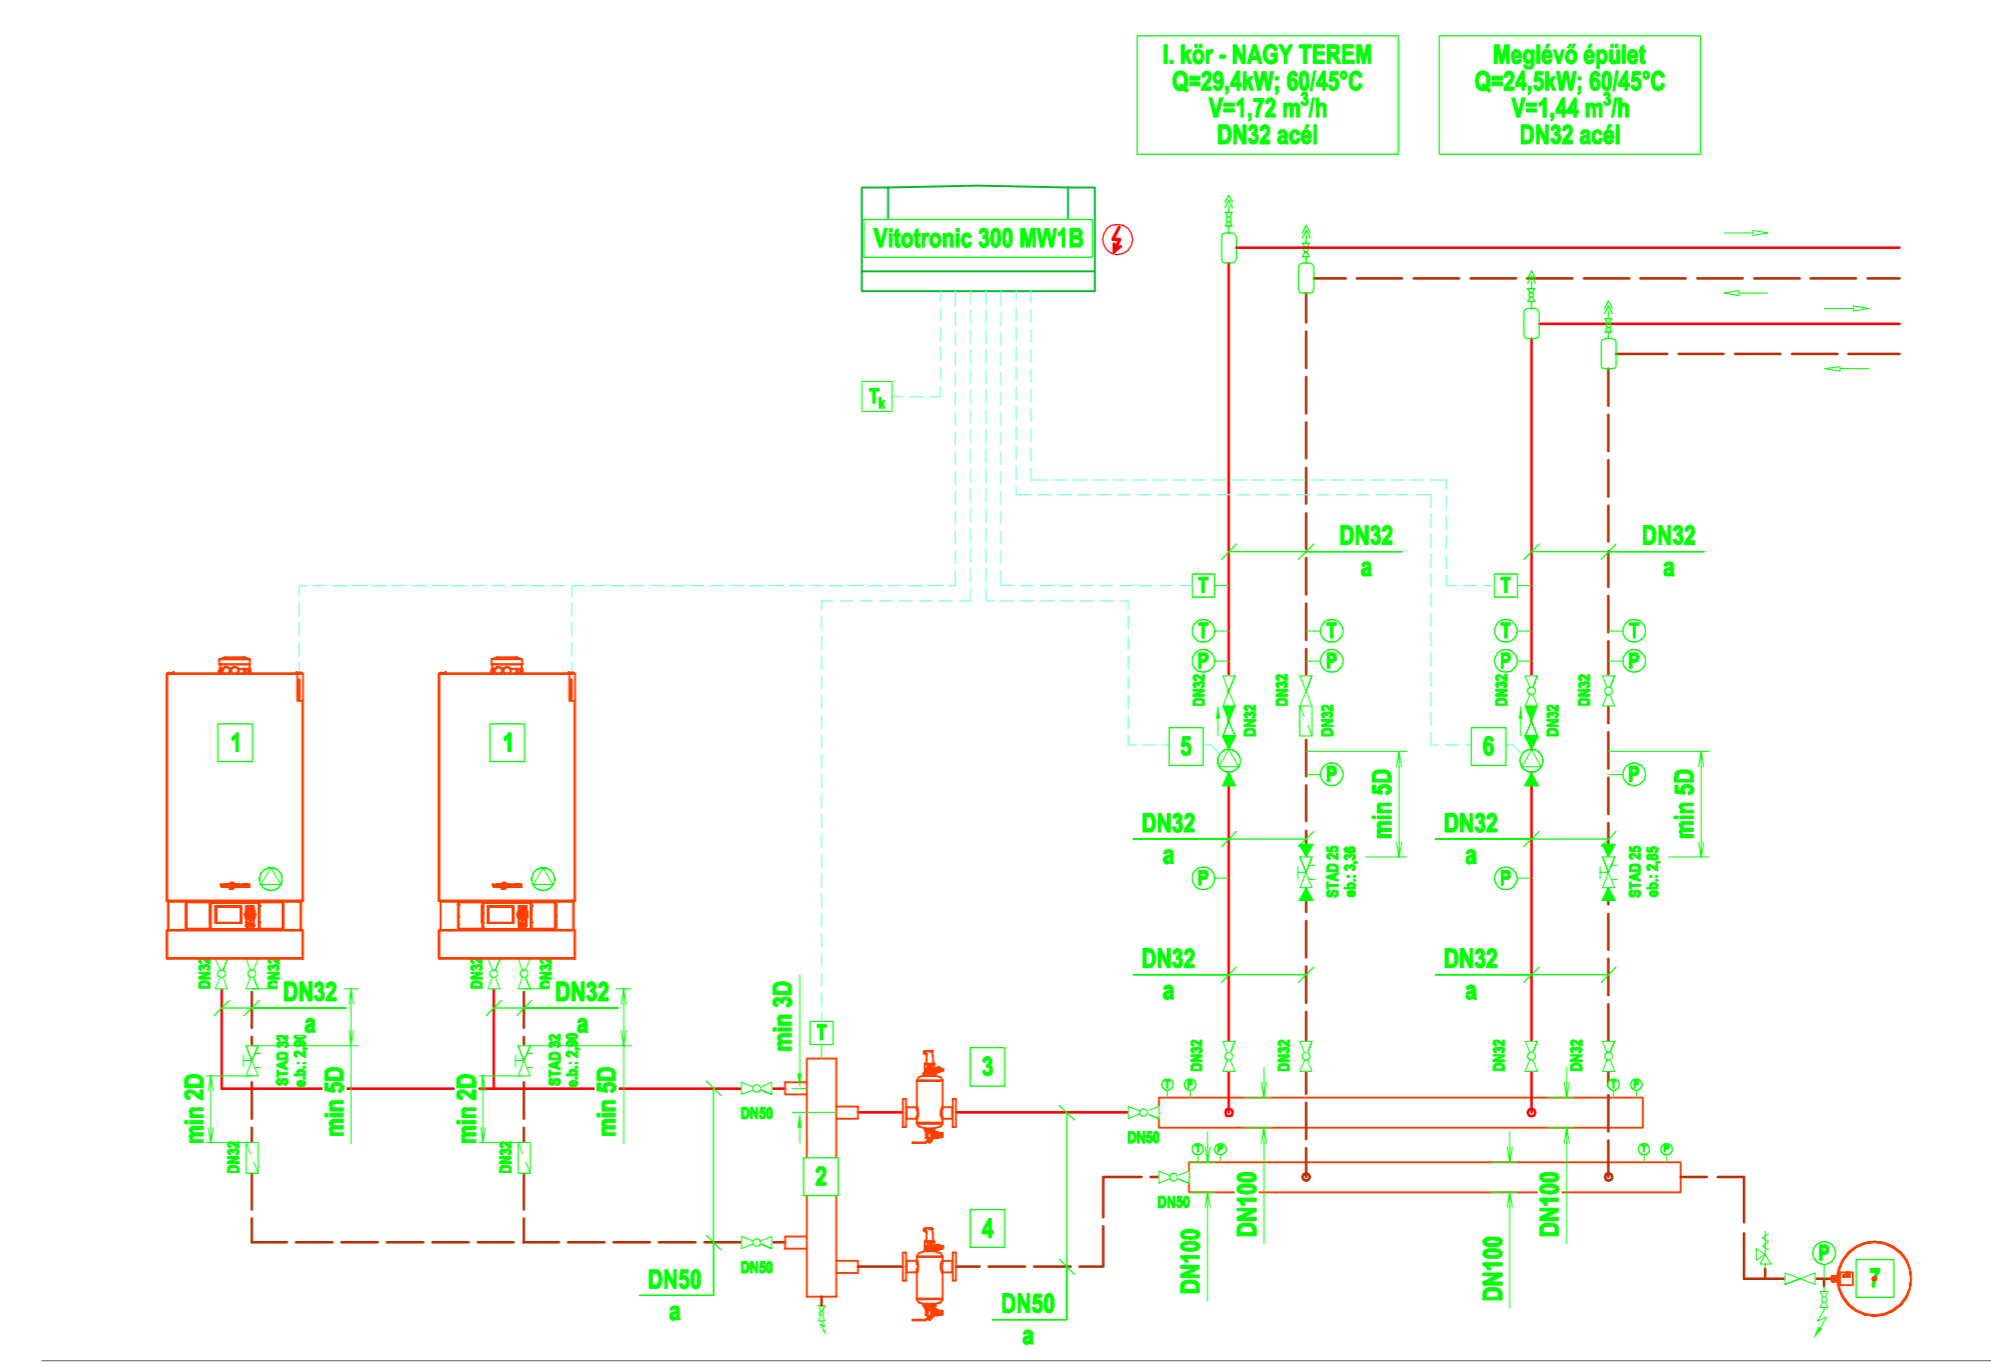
I. kör - NAGY TEREM
Q=29,4kW; 60/45°C
V=1,72 m³/h
DN32 acél

Meglévő épület
Q=24,5kW; 60/45°C
V=1,44 m³/h
DN32 acél

Vitotronic 300 MW1B

$T_k$

DN32
a
DN32
a

T
T
P
DN32
DN32
T
P
DN32
DN32
5
P
min 5D
DN32
a
P
STAD 25
eb.: 3,36

T
T
P
DN32
DN32
T
P
DN32
DN32
6
P
min 5D
DN32
a
P
STAD 25
eb.: 2,85

DN32
a
DN32
a

1
1

DN32
DN32
DN32
a
STAD 32
e.b.: 2,90
min 2D
min 5D
DN32

DN32
DN32
DN32
a
STAD 32
e.b.: 2,90
min 2D
min 5D
DN32

min 3D
T
DN50
2
3
4
DN50
DN50
a
DN50
a

DN32
DN32
DN32
DN32
DN50
DN50
DN100
DN100
DN100
DN100
P
7